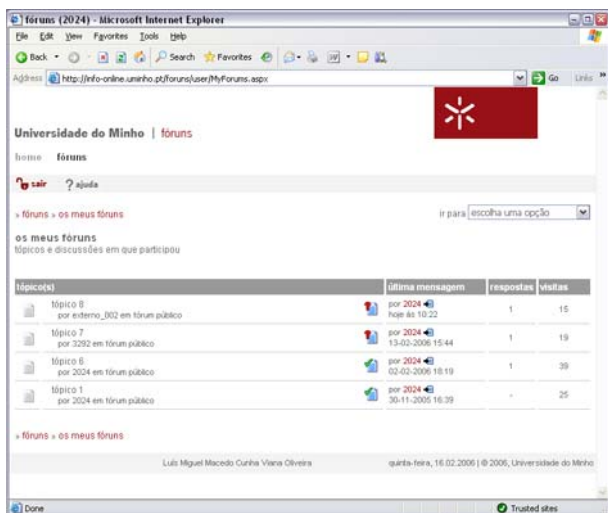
fóruns (2024) - Microsoft Internet Explorer

File Edit View Favorites Tools Help

Back Search Favorites

Address http://info-online.uminho.pt/foruns/user/MyForums.aspx Go Links

Universidade do Minho | fóruns

home fóruns

sair ajuda

» fóruns » os meus fóruns

ir para escolha uma opção

os meus fóruns
tópicos e discussões em que participou

| tópico(s) | última mensagem | respostas | visitas |
|---|---|---|---|
| tópico 8 por externo_002 em fórum público | por 2024 hoje às 10:22 | 1 | 15 |
| tópico 7 por 3292 em fórum público | por 2024 13-02-2006 15:44 | 1 | 19 |
| tópico 6 por 2024 em fórum público | por 2024 02-02-2006 18:19 | 1 | 39 |
| tópico 1 por 2024 em fórum público | por 2024 30-11-2005 16:39 | - | 25 |

» fóruns » os meus fóruns

Luís Miguel Macedo Cunha Viana Oliveira

quinta-feira, 16.02.2006 | © 2006, Universidade do Minho

Done

Trusted sites